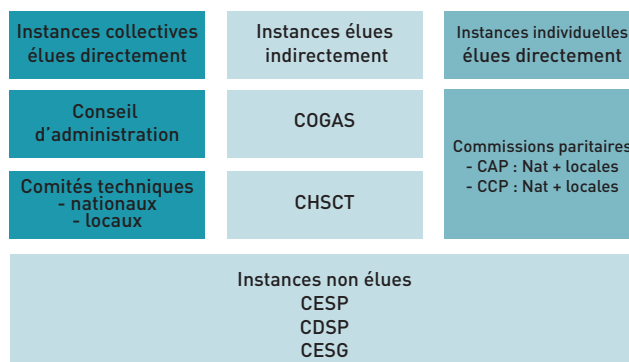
Instances collectives élues directement

Instances élues indirectement

Instances individuelles élues directement

Conseil d'administration

COGAS

Commissions paritaires
- CAP : Nat + locales
- CCP : Nat + locales

Comités techniques
- nationaux
- locaux

CHSCT

Instances non élues
CESP
CDSP
CESG